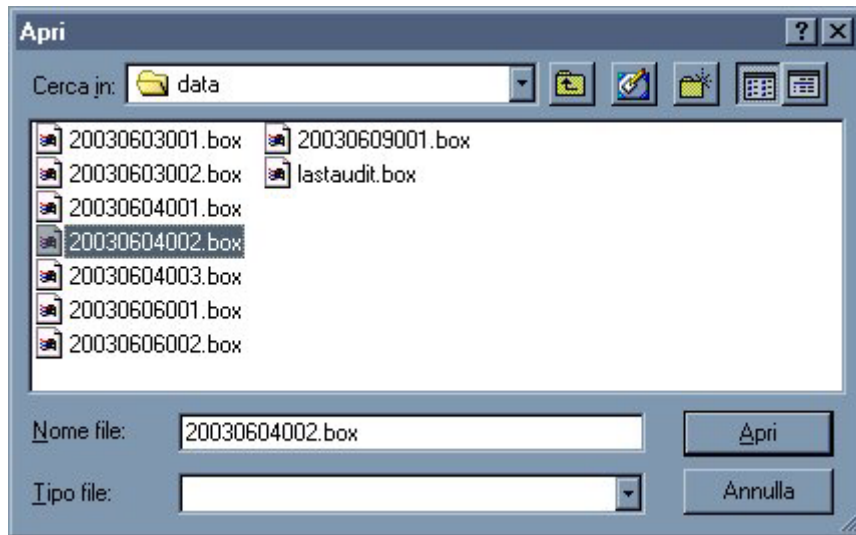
Apri

Cerca in: data

20030603001.box
20030603002.box
20030604001.box
20030604002.box
20030604003.box
20030606001.box
20030606002.box
20030609001.box
lastaudit.box

Nome file: 20030604002.box

Tipo file:

Apri

Annulla